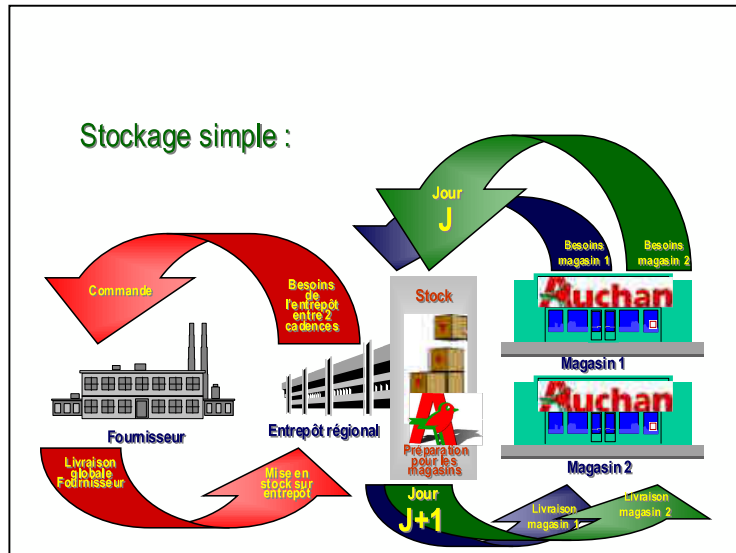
Stockage simple :

Jour
J

Besoins magasin 1

Besoins magasin 2

Commande

Besoins de l'entrepôt entre 2 cadences

Stock

Auchan

Magasin 1

Auchan

Magasin 2

Fournisseur

Entrepôt régional

Préparation pour les magasins

Livraison globale Fournisseur

Mise en stock sur entrepôt

Jour
J+1

Livraison magasin 1

Livraison magasin 2